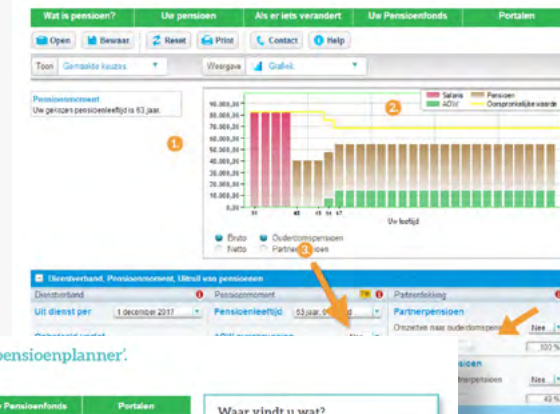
Wat is pensioen? | Uw pensioen | Als er iets verandert | Uw Pensioenfonds | Portalen

Open | Bewaar | Reset | Print | Contact | Help

Toon Gemaakte keuzes | Weergave Grafiek

Pensioenmoment
Uw gekozen pensioenleeftijd is 63 jaar.

1.

2.

Salaris | Pensioen | AOW | Oorspronkelijke waarde

90.000,00
80.000,00
70.000,00
60.000,00
50.000,00
40.000,00
30.000,00
20.000,00
10.000,00
0,00

51 | 63 | 65 | 66 | 67

Uw leeftijd

Bruto | Ouderdomspensioen
Netto | Partnerpensioen

3.

Dienstverband, Pensioenmoment, Uitruil van pensioenen

Dienstverband | Pensioenmoment | Partnerdekking

Uit dienst per | 1 december 2017 | Pensioenleeftijd | 63 jaar, 0 maand | Partnerpensioen

Omzetten naar ouderdomspensioen | Nee

100 %

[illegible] | Nee

pensioenplanner'.

Pensioenfonds | Portalen

Waar vindt u wat?

49 %